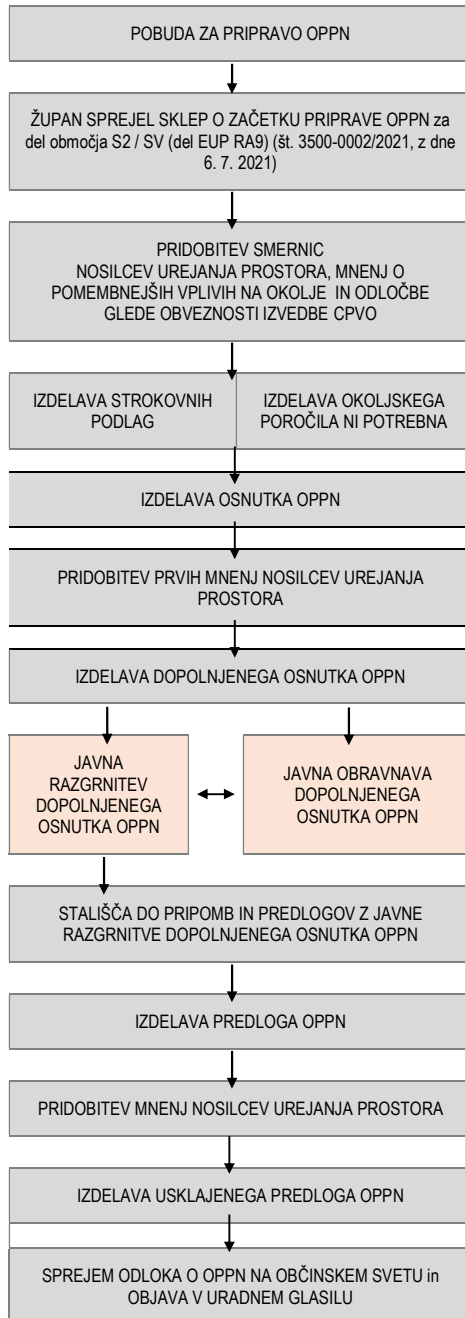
POBUDA ZA PRIPRAVO OPPN

ŽUPAN SPREJEL SKLEP O ZAČETKU PRIPRAVE OPPN za del območja S2 / SV (del EUP RA9) (št. 3500-0002/2021, z dne 6. 7. 2021)

PRIDOBITEV SMERNIC NOSILCEV UREJANJA PROSTORA, MNENJ O POMEMBNEJŠIH VPLIVIH NA OKOLJE IN ODLOČBE GLEDE OBVEZNOSTI IZVEDBE CPVO

IZDELAVA STROKOVNIH PODLAG

IZDELAVA OKOLJSKEGA POROČILA NI POTREBNA

IZDELAVA OSNUTKA OPPN

PRIDOBITEV PRVIH MNENJ NOSILCEV UREJANJA PROSTORA

IZDELAVA DOPOLNJENEGA OSNUTKA OPPN

JAVNA RAZGRNITEV DOPOLNJENEGA OSNUTKA OPPN

JAVNA OBRAVNAVA DOPOLNJENEGA OSNUTKA OPPN

STALIŠČA DO PRIPOMB IN PREDLOGOV Z JAVNE RAZGRNITVE DOPOLNJENEGA OSNUTKA OPPN

IZDELAVA PREDLOGA OPPN

PRIDOBITEV MNENJ NOSILCEV UREJANJA PROSTORA

IZDELAVA USKLAJENEGA PREDLOGA OPPN

SPREJEM ODLOKA O OPPN NA OBČINSKEM SVETU in OBJAVA V URADNEM GLASILU